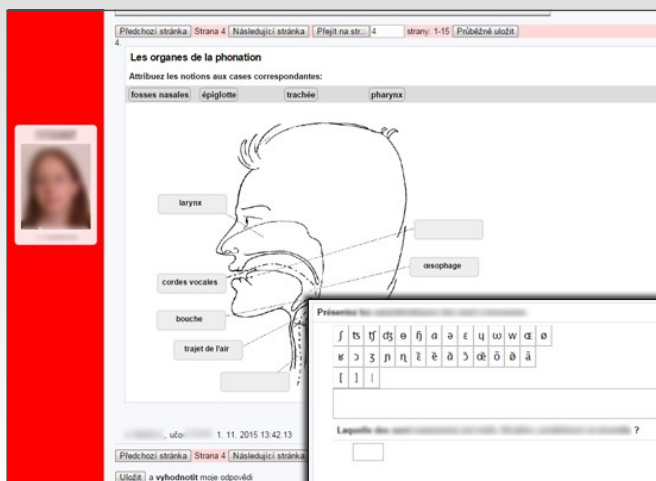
Předchozí stránka Strana 4 Následující stránka Přejít na str... 4 strany: 1-15 Průběžně uložit

4.

Les organes de la phonation

Attribuez les notions aux cases correspondantes:

fosses nasales épiglotte trachée pharynx

larynx

œsophage

cordes vocales

bouche

trajet de l'air

Présentes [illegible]

| ʃ | ʦ | ʧ | ʤ | ɵ | ɧ | ɑ | ə | ɛ | ɥ | ɯ | ʍ | œ | ø |
|---|---|---|---|---|---|---|---|---|---|---|---|---|---|
| ʁ | ɔ | ʒ | ɲ | ŋ | ɛ̃ | ɛ̀ | ɑ̃ | ɔ̃ | œ̃ | ɔ̃ | ð | ɑ̃ | |
| [ | ] | \| | | | | | | | | | | | |

Laquelle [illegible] ?

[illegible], učo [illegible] 1. 11. 2015 13:42:13

Předchozí stránka Strana 4 Následující stránka

Uložit a vyhodnotit moje odpovědi